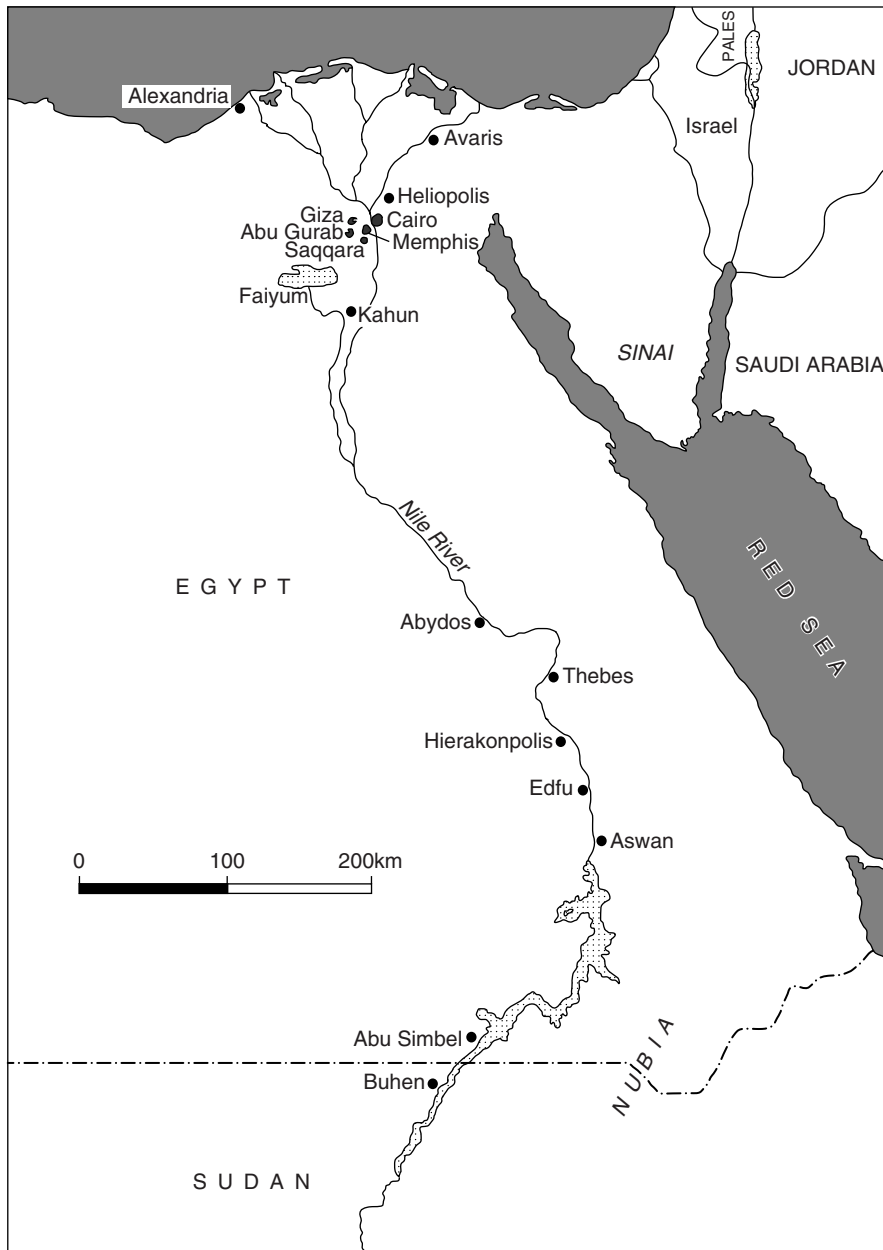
PALES
JORDAN
Alexandria
Avaris
Israel
Heliopolis
Giza
Cairo
Abu Gurab
Memphis
Saqqara
Faiyum
Kahun
SINAI
SAUDI ARABIA
Nile River
EGYPT
RED SEA
Abydos
Thebes
Hierakonpolis
Edfu
Aswan
0
100
200km
NUBIA
Abu Simbel
Buhen
SUDAN